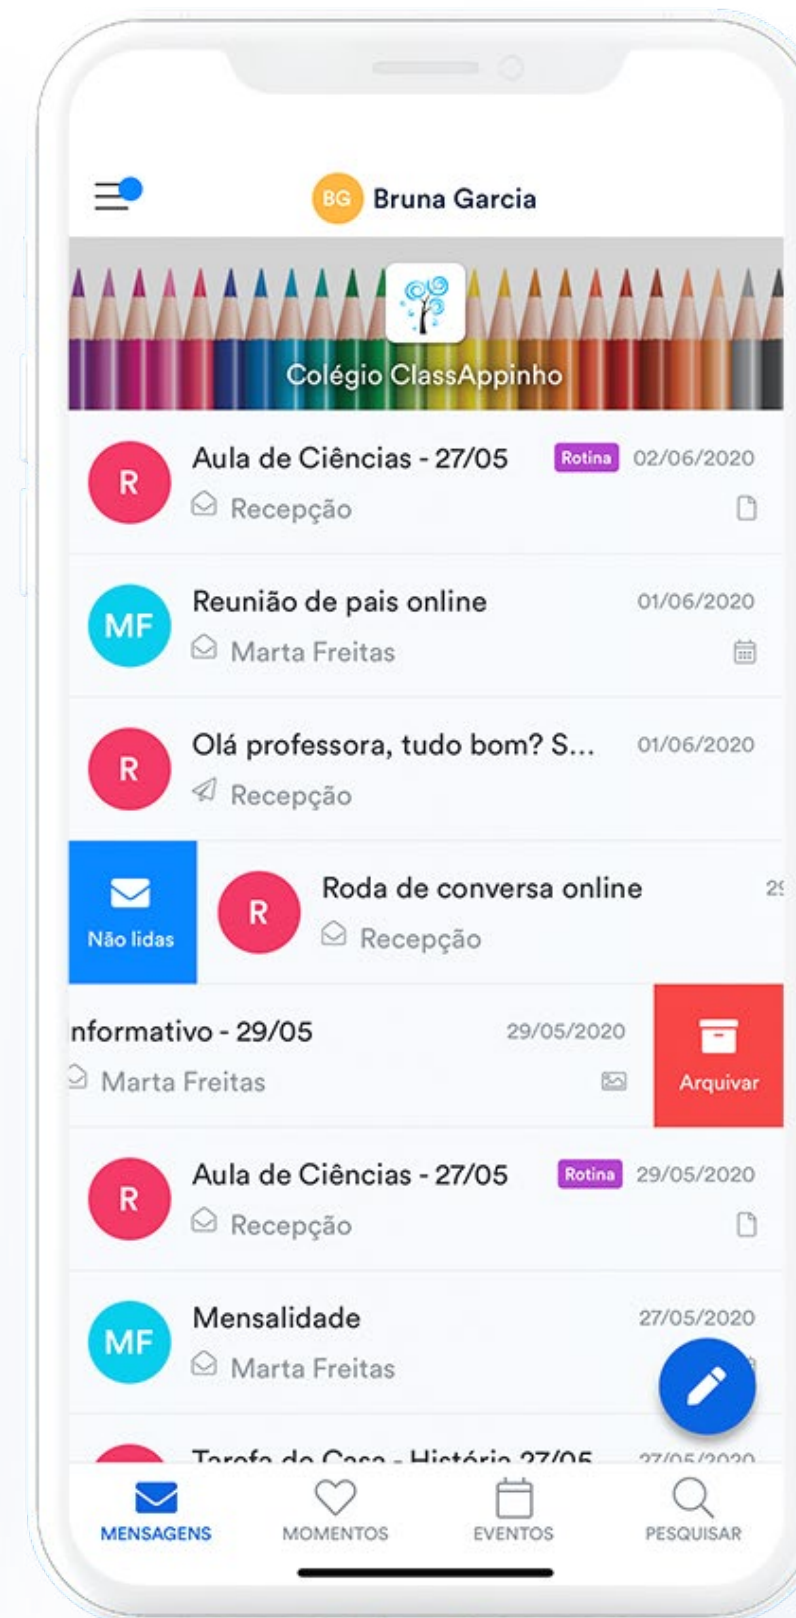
BG Bruna Garcia

Colégio ClassAppinho

R
Aula de Ciências - 27/05 Rotina 02/06/2020
Recepção

MF
Reunião de pais online 01/06/2020
Marta Freitas

R
Olá professora, tudo bom? S... 01/06/2020
Recepção

Não lidas
R
Roda de conversa online 2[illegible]
Recepção

nformativo - 29/05 29/05/2020
Marta Freitas
Arquivar

R
Aula de Ciências - 27/05 Rotina 29/05/2020
Recepção

MF
Mensalidade 27/05/2020
Marta Freitas

Tarefa de Casa - História 27/05 27/05/2020

MENSAGENS MOMENTOS EVENTOS PESQUISAR